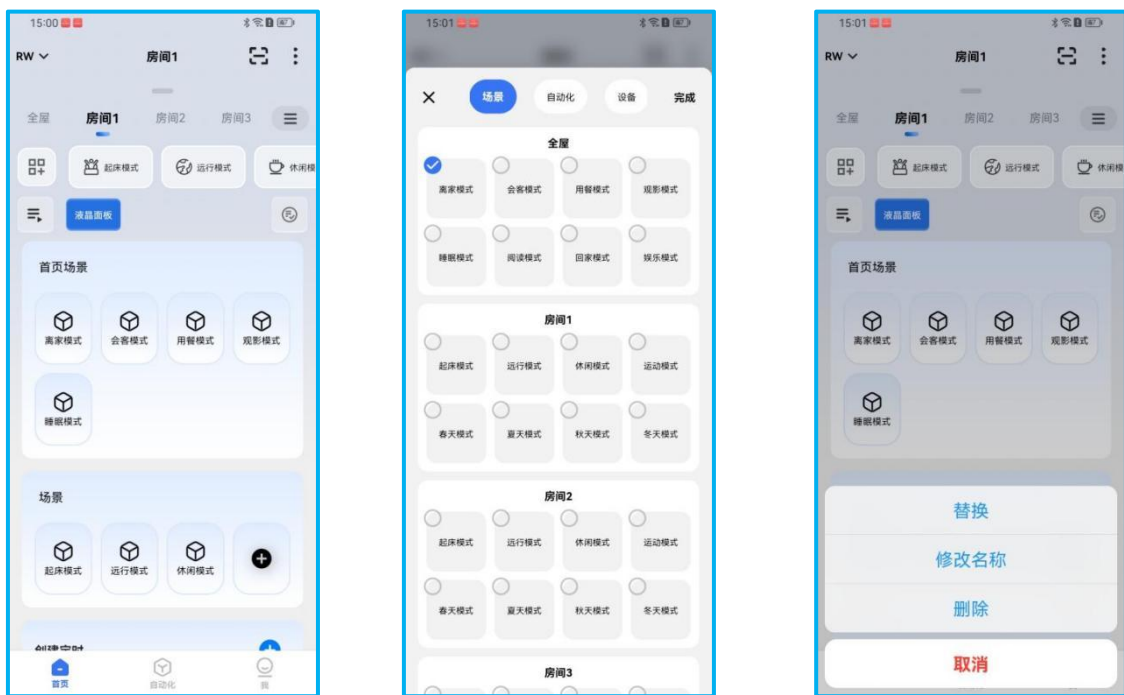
15:00
RW 房间1
全屋 房间1 房间2 房间3
起床模式 远行模式 休闲模
液晶面板
首页场景
离家模式 会客模式 用餐模式 观影模式
睡眠模式
场景
起床模式 远行模式 休闲模式
创建定时
首页 自动化 我

15:01
场景 自动化 设备 完成
全屋
离家模式 会客模式 用餐模式 观影模式
睡眠模式 阅读模式 回家模式 娱乐模式
房间1
起床模式 远行模式 休闲模式 运动模式
春天模式 夏天模式 秋天模式 冬天模式
房间2
起床模式 远行模式 休闲模式 运动模式
春天模式 夏天模式 秋天模式 冬天模式
房间3

15:01
RW 房间1
全屋 房间1 房间2 房间3
起床模式 远行模式 休闲模
液晶面板
首页场景
离家模式 会客模式 用餐模式 观影模式
睡眠模式
替换
修改名称
删除
取消